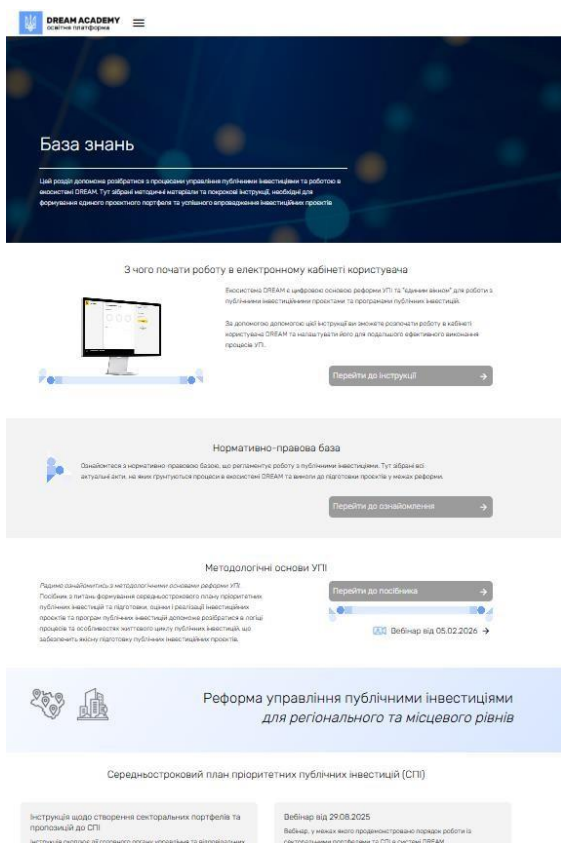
DREAM ACADEMY
освітня платформа

База знань

Цей розділ допоможе розібратися з процесами управління публічними інвестиціями та роботою в екосистемі DREAM. Тут зібрані методичні матеріали та покрокові інструкції, необхідні для формування єдиного проєктного портфеля та успішного впровадження інвестиційних проєктів

З чого почати роботу в електронному кабінеті користувача

Екосистема DREAM є цифровою основою реформи УПІ та "єдиним вікном" для роботи з публічними інвестиційними проєктами та програмами публічних інвестицій.

За допомогою допомогою цієї інструкції ви зможете розпочати роботу в кабінеті користувача DREAM та налаштувати його для подальшого ефективного виконання процесів УПІ.

Перейти до інструкції

Нормативно-правова база

Ознайомтеся з нормативно-правовою базою, що регламентує роботу з публічними інвестиціями. Тут зібрані всі актуальні акти, на яких ґрунтуються процеси в екосистемі DREAM та вимоги до підготовки проєктів у межах реформи.

Перейти до ознайомлення

Методологічні основи УПІ

Радимо ознайомитись з методологічними основами реформи УПІ. Посібник з питань формування середньострокового плану пріоритетних публічних інвестицій та підготовки, оцінки і реалізації інвестиційних проєктів та програм публічних інвестицій допоможе розібратися в логіці процесів та особливостях життєвого циклу публічних інвестицій, що забезпечить якісну підготовку публічних інвестиційних проєктів.

Перейти до посібника

Вебінар від 05.02.2026

Реформа управління публічними інвестиціями
для регіонального та місцевого рівнів

Середньостроковий план пріоритетних публічних інвестицій (СПІ)

Інструкція щодо створення секторальних портфелів та пропозицій до СПІ
Інструкція складає дії головного органу управління та відповідальних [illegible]

Вебінар від 29.08.2025
Вебінар, у межах якого продемонстровано порядок роботи із секторальними портфелями та СПІ в системі DREAM